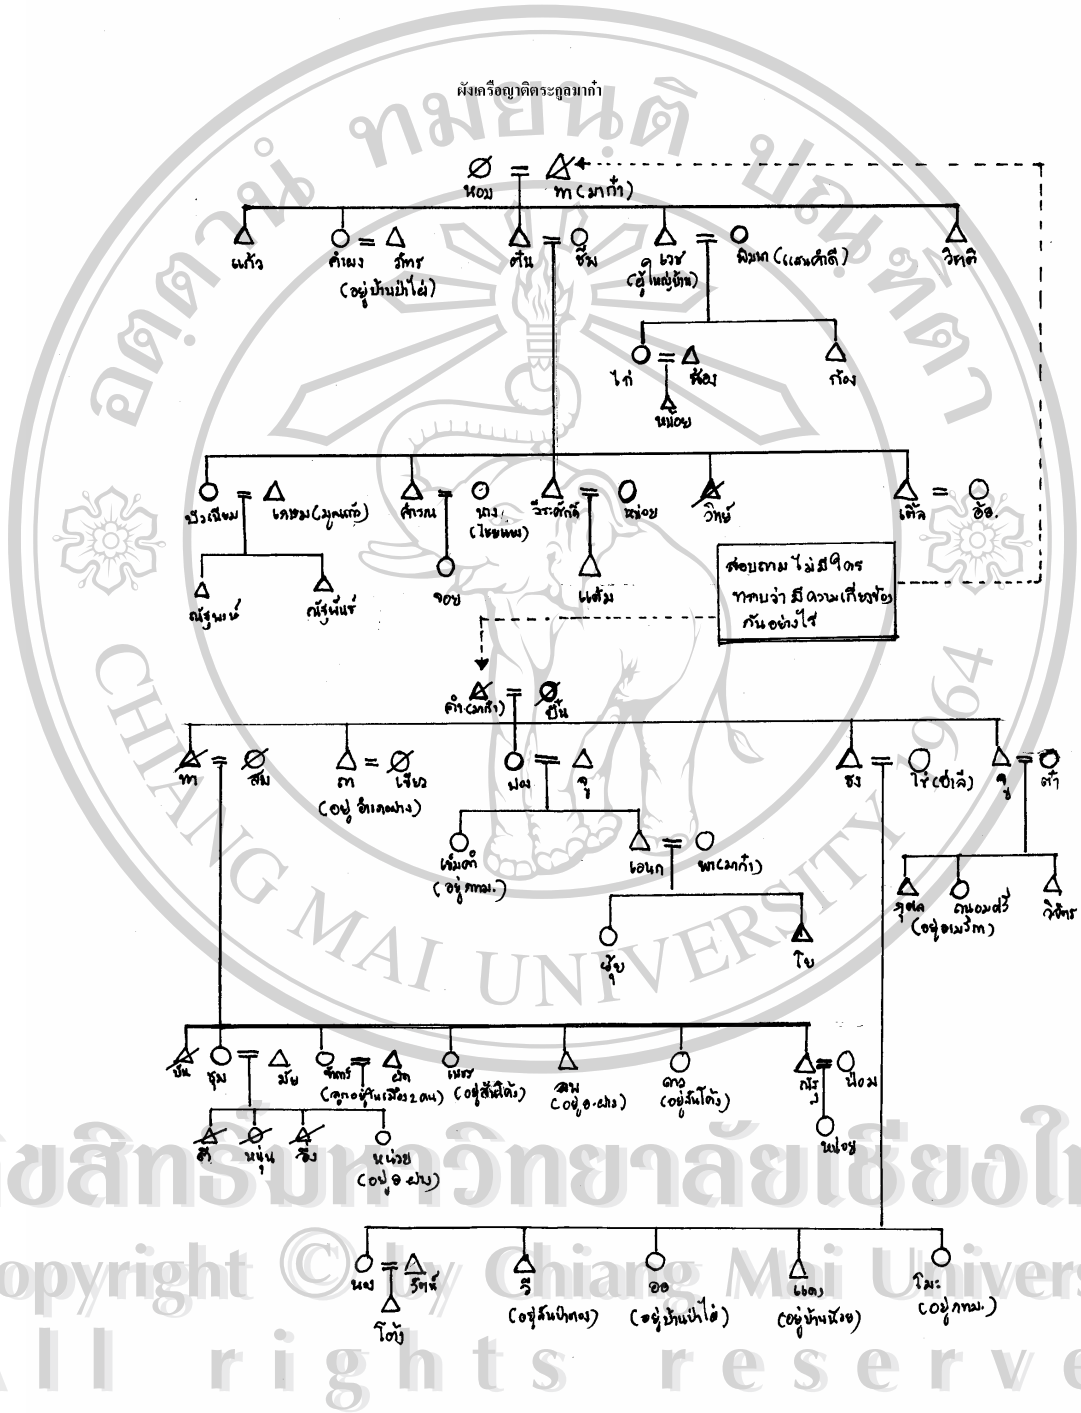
ผังเครือญาติตระกูลมาก่ำ

หอม
ทา (มาก่ำ)
แก้ว
คำแมง
วัทร
(อยู่บ้านป่าไผ่)
ตื้น
ชื่ม
เวช
(อุ้ยใหญ่ยัน)
ผิมพา (แสนคำลือ)
วิหติ
ไก่
ช้อง
ก้อง
หน่อย
บัวเขียม
เกษม (มูลคำ)
คำรวม
นวล
(ไชยพพ)
วีระศักดิ์
หน่อย
วิทย์
เติ้ล
อ้อ
ณัฐพนธ์
ณัฐพันธ์
จอย
แต้ม
สอบถามไม่มีใคร
ทราบว่ามีความเกี่ยวข้อง
กันอย่างไร
คำ (มาก่ำ)
ปั๋น
ทา
สม
ทา
เขียว
(อยู่อำเภอฝาง)
ผอง
จู
ชง
โร (ต่อลี)
จู
ต๋า
เพ็ญคำ
(อยู่ กทม.)
เอนก
พา (มาก่ำ)
สุพล
(อยู่อเมริกา)
ถนอมศรี
วิจิตร
ผึ้ง
โบ
บัน
ชุม
มัย
จันทร์
(ลูกอยู่กับเลี้ยง 2 คน)
ผัด
เพชร
(อยู่สันผีเสื้อ)
สม
(อยู่ อ.ฝาง)
ดาว
(อยู่สันโค้ง)
ณัฐ
น้อม
ศรี
หนุ่น
จิ๋ง
หน่วย
(อยู่ อ.ฝาง)
หน่อย
นงค์
วัฒน์
โต้ง
รี
(อยู่สันป่าตอง)
ออ
(อยู่บ้านแม่ป่าไผ่)
แดง
(อยู่บ้านน้อย)
โมะ
(อยู่ กทม.)
ลิขสิทธิ์มหาวิทยาลัยเชียงใหม่
Copyright © by Chiang Mai University
All rights reserved
CHIANG MAI UNIVERSITY 1964